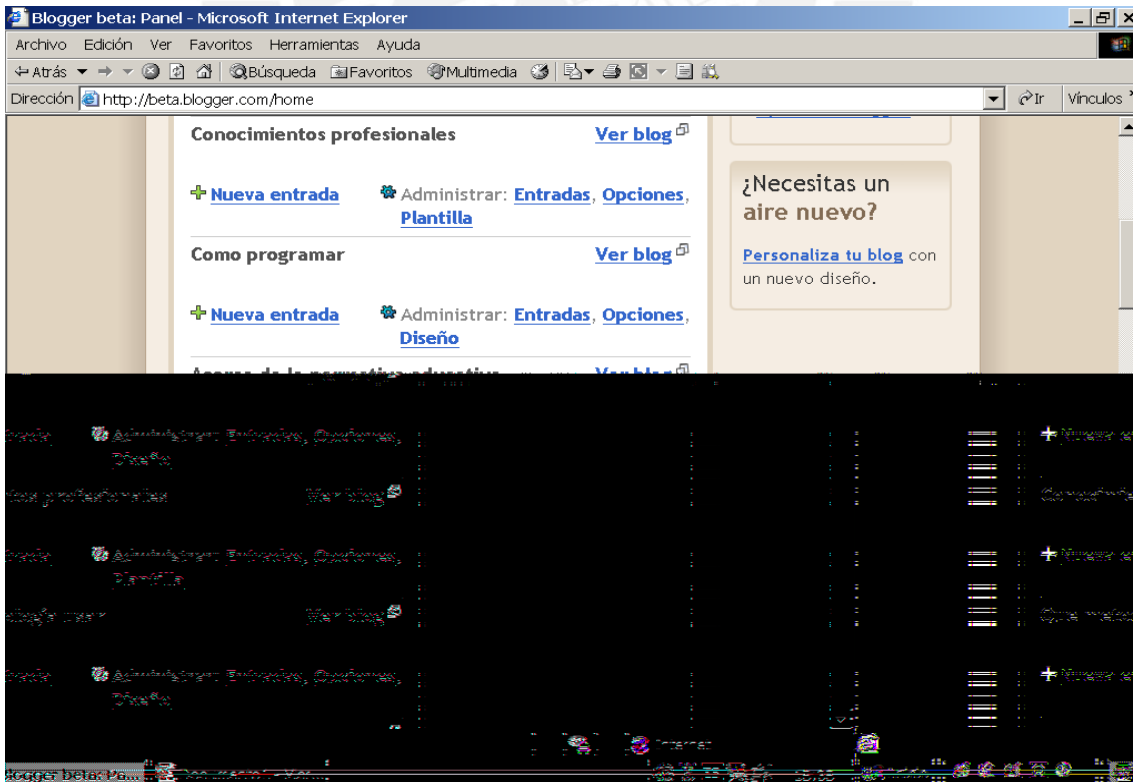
Blogger beta: Panel - Microsoft Internet Explorer

Archivo Edición Ver Favoritos Herramientas Ayuda

Atrás Búsqueda Favoritos Multimedia

Dirección http://beta.blogger.com/home Ir Vínculos

Conocimientos profesionales Ver blog

Nueva entrada Administrar: Entradas, Opciones, Plantilla

Como programar Ver blog

Nueva entrada Administrar: Entradas, Opciones, Diseño

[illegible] Ver blog

¿Necesitas un aire nuevo?

Personaliza tu blog con un nuevo diseño.

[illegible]

Internet

Blogger beta: Pa...